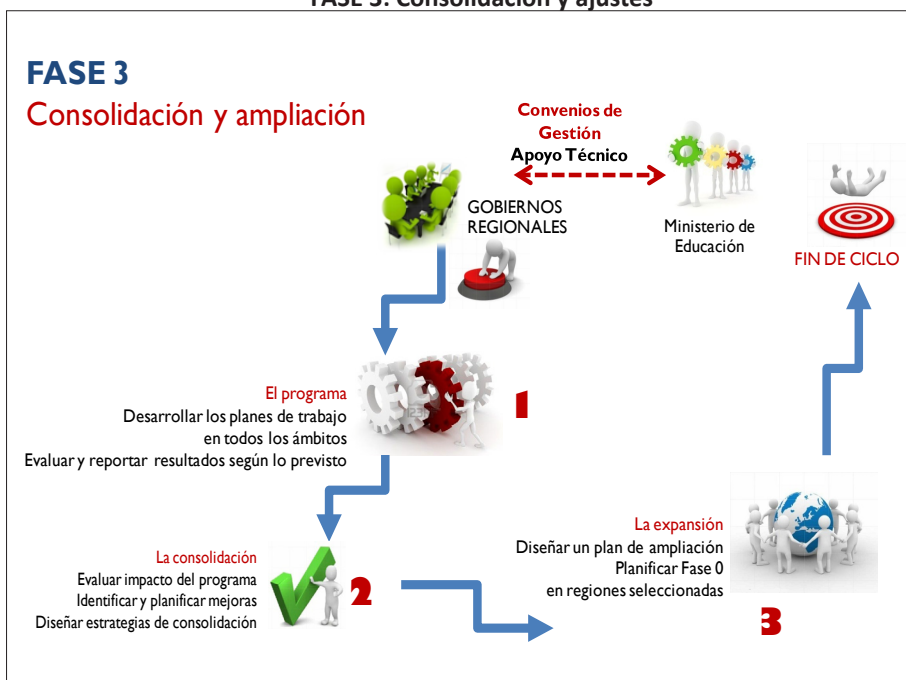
FASE 3. Consolidación y ajustes

FASE 3
Consolidación y ampliación

Convenios de Gestión
Apoyo Técnico

GOBIERNOS REGIONALES

Ministerio de Educación

FIN DE CICLO

El programa
Desarrollar los planes de trabajo en todos los ámbitos
Evaluar y reportar resultados según lo previsto

1

La consolidación
Evaluar impacto del programa
Identificar y planificar mejoras
Diseñar estrategias de consolidación

2

La expansión
Diseñar un plan de ampliación
Planificar Fase 0
en regiones seleccionadas

3